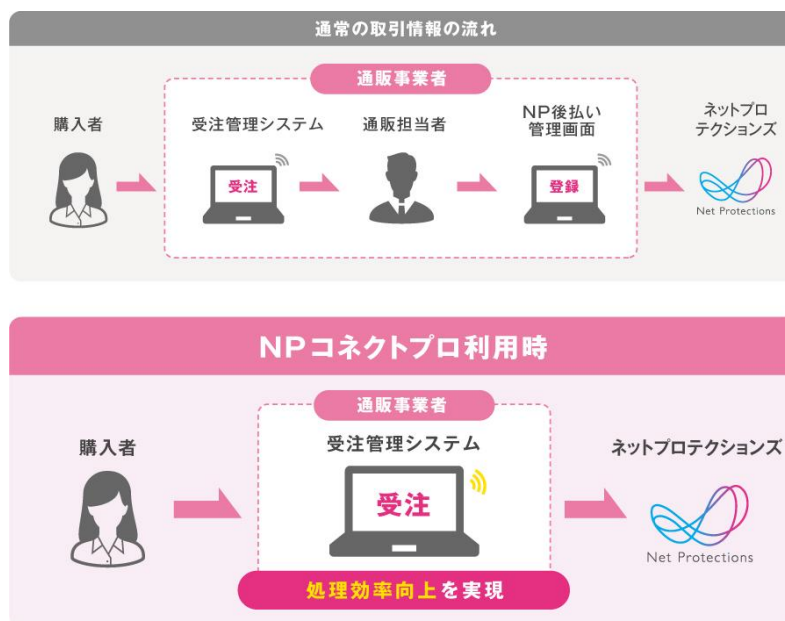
通常の取引情報の流れ

通販事業者

購入者

受注管理システム

受注

通販担当者

NP後払い管理画面

登録

ネットプロテクションズ

Net Protections

NPコネクトプロ利用時

通販事業者

購入者

受注管理システム

受注

ネットプロテクションズ

Net Protections

処理効率向上を実現